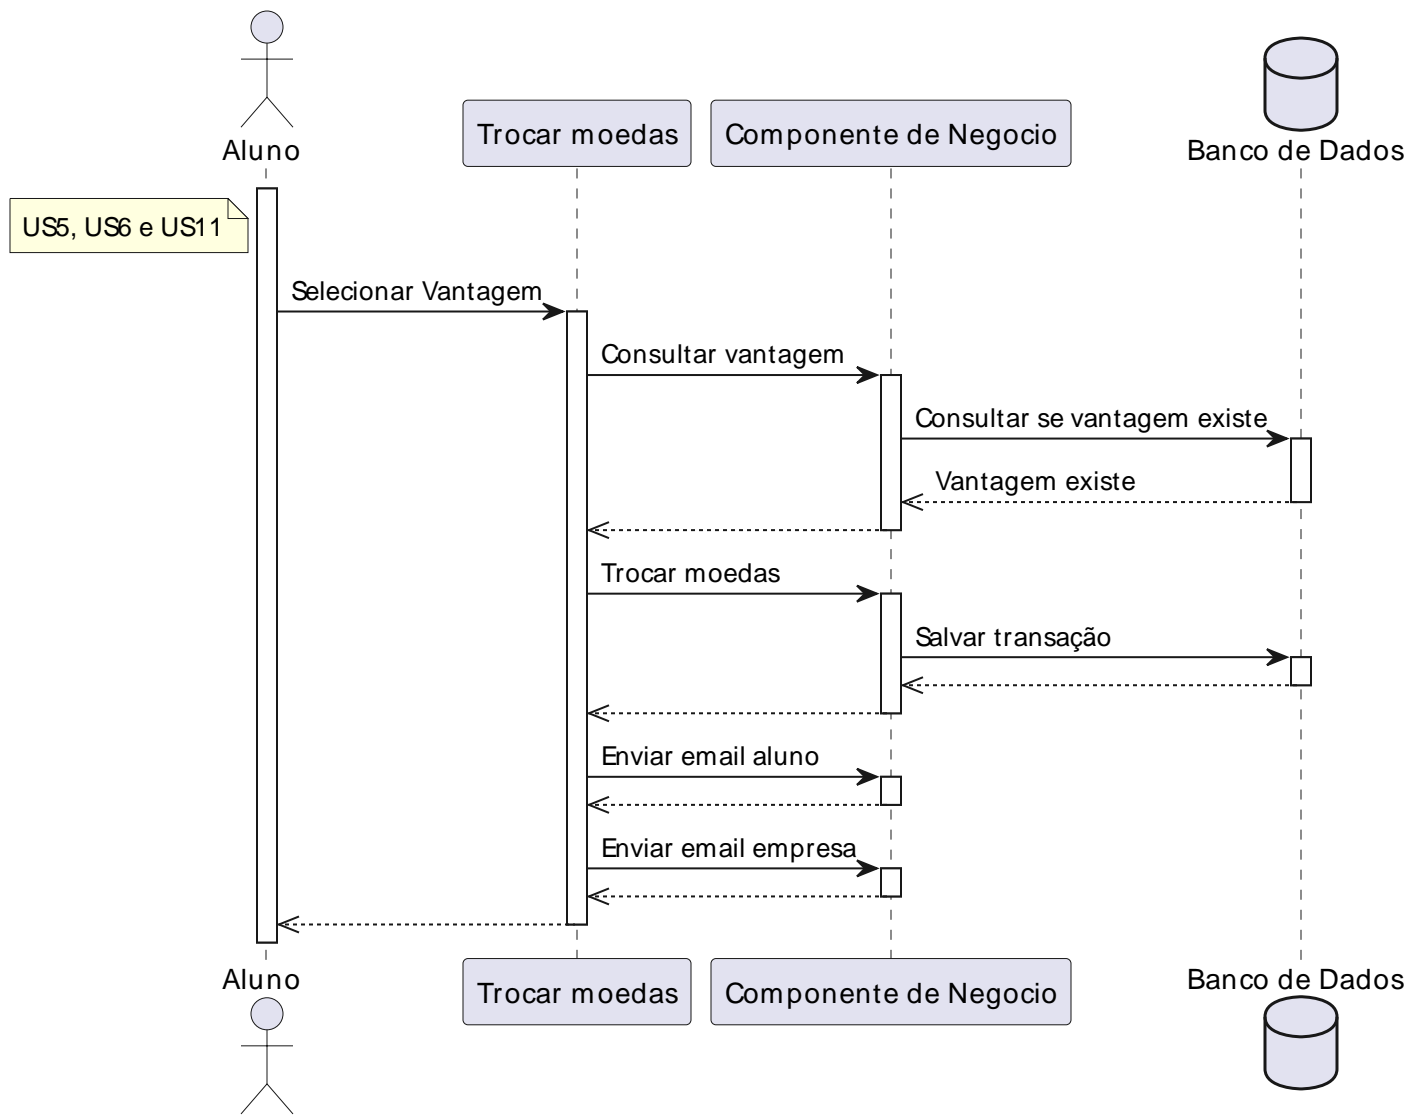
Aluno

Trocar moedas

Componente de Negocio

Banco de Dados

US5, US6 e US11

Selecionar Vantagem

Consultar vantagem

Consultar se vantagem existe

Vantagem existe

Trocar moedas

Salvar transação

Enviar email aluno

Enviar email empresa

Aluno

Trocar moedas

Componente de Negocio

Banco de Dados